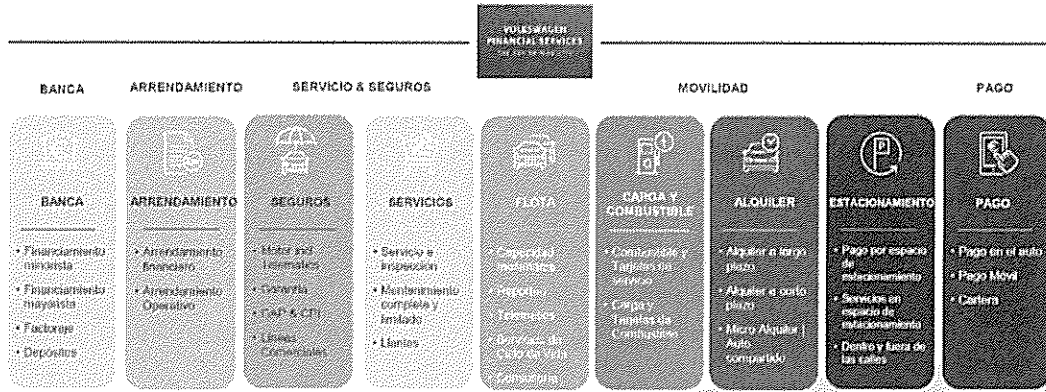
VOLKSWAGEN FINANCIAL SERVICES
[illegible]

BANCA

ARRENDAMIENTO

SERVICIO & SEGUROS

MOVILIDAD

PAGO

BANCA

• Financiamiento minorista
• Financiamiento mayorista
• Factoraje
• Depósitos

ARRENDAMIENTO

• Arrendamiento financiero
• Arrendamiento Operativo

SEGUROS

• Motor incl. telemática
• Garantía
• GAP & CPI
• Líneas Comerciales

SERVICIOS

• Servicio e Inspección
• Mantenimiento completo y limitado
• Llantas

FLOTA

• Capacidad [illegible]
• Reportes
• Telemetría
• Servicios de Ciclo de Vida
• Consultoría

CARGA Y COMBUSTIBLE

• Combustible y Tarjetas de servicio
• Carga y Tarjetas de Combustible

ALQUILER

• Alquiler a largo plazo
• Alquiler a corto plazo
• Micro Alquiler | Auto compartido

ESTACIONAMIENTO

• Pago por espacio de estacionamiento
• Servicios en espacio de estacionamiento
• Dentro y fuera de las calles

PAGO

• Pago en el auto
• Pago Móvil
• Cartera